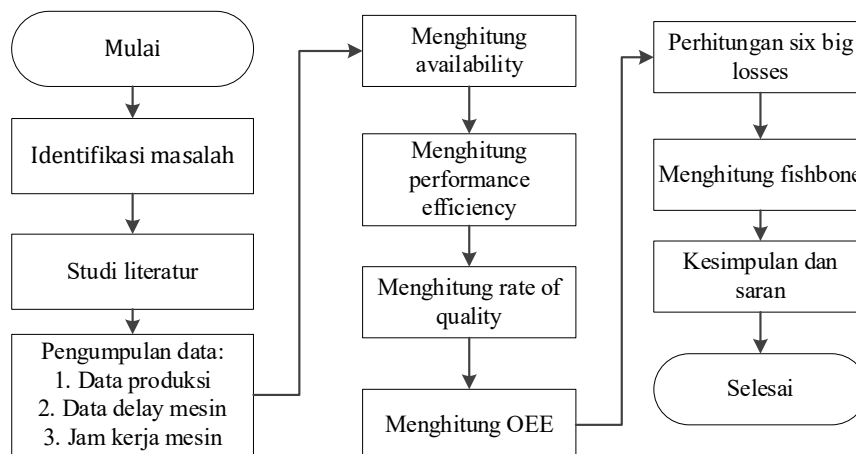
Mulai

Identifikasi masalah

Studi literatur

Pengumpulan data:
1. Data produksi
2. Data delay mesin
3. Jam kerja mesin

Menghitung availability

Menghitung performance efficiency

Menghitung rate of quality

Menghitung OEE

Perhitungan six big losses

Menghitung fishbone

Kesimpulan dan saran

Selesai